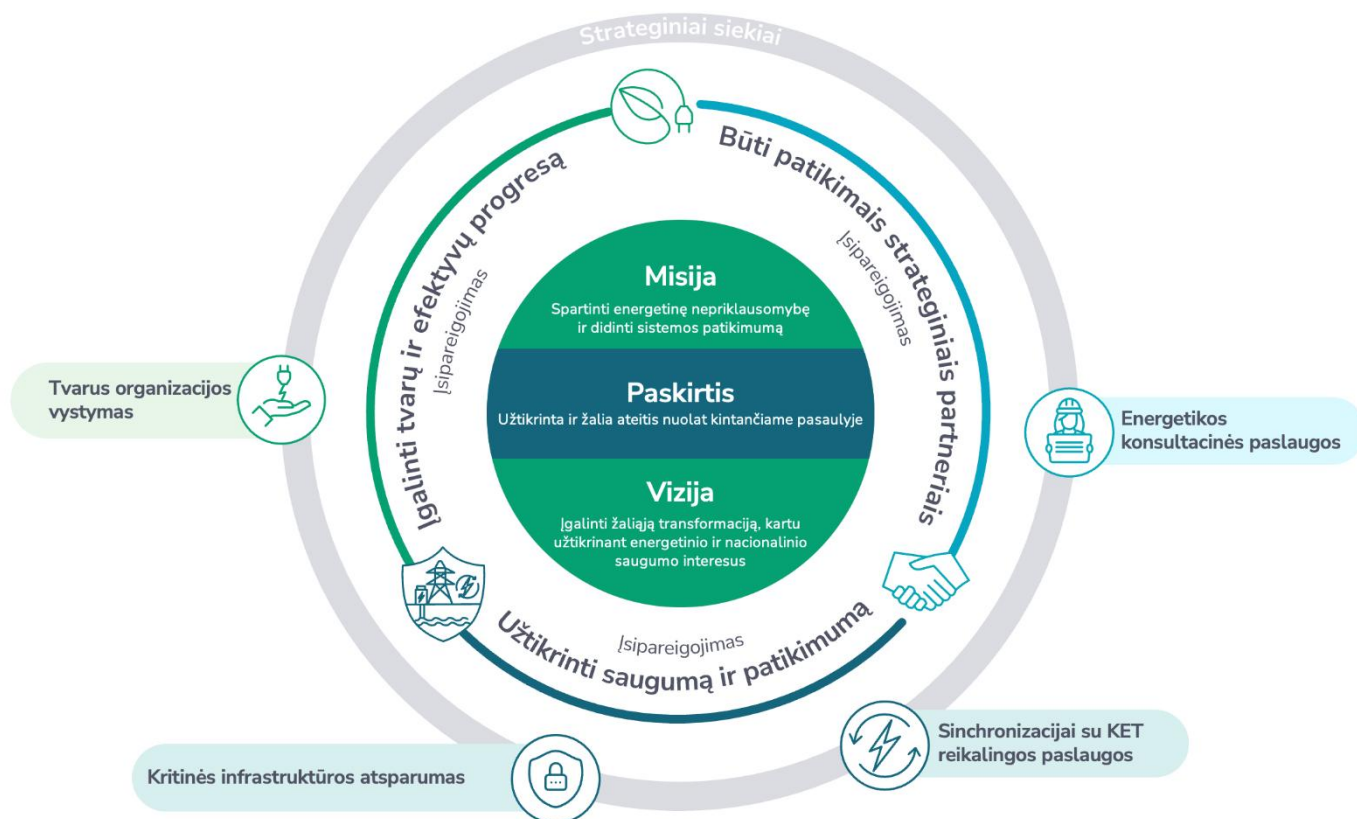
Strateginiai siekiai

Būti patikimais strateginiais partneriais

Įsipareigojimas

Įgalinti tvarų ir efektyvų progresą

Įsipareigojimas

Misija

Spartinti energetinę nepriklausomybę ir didinti sistemos patikimumą

Paskirtis

Užtikrinta ir žalia ateitis nuolat kintančiame pasaulyje

Vizija

Įgalinti žaliąją transformaciją, kartu užtikrinant energetinio ir nacionalinio saugumo interesus

Užtikrinti saugumą ir patikimumą

Įsipareigojimas

Tvarus organizacijos vystymas

Energetikos konsultacinės paslaugos

Sinchronizacijai su KET reikalingos paslaugos

Kritinės infrastruktūros atsparumas